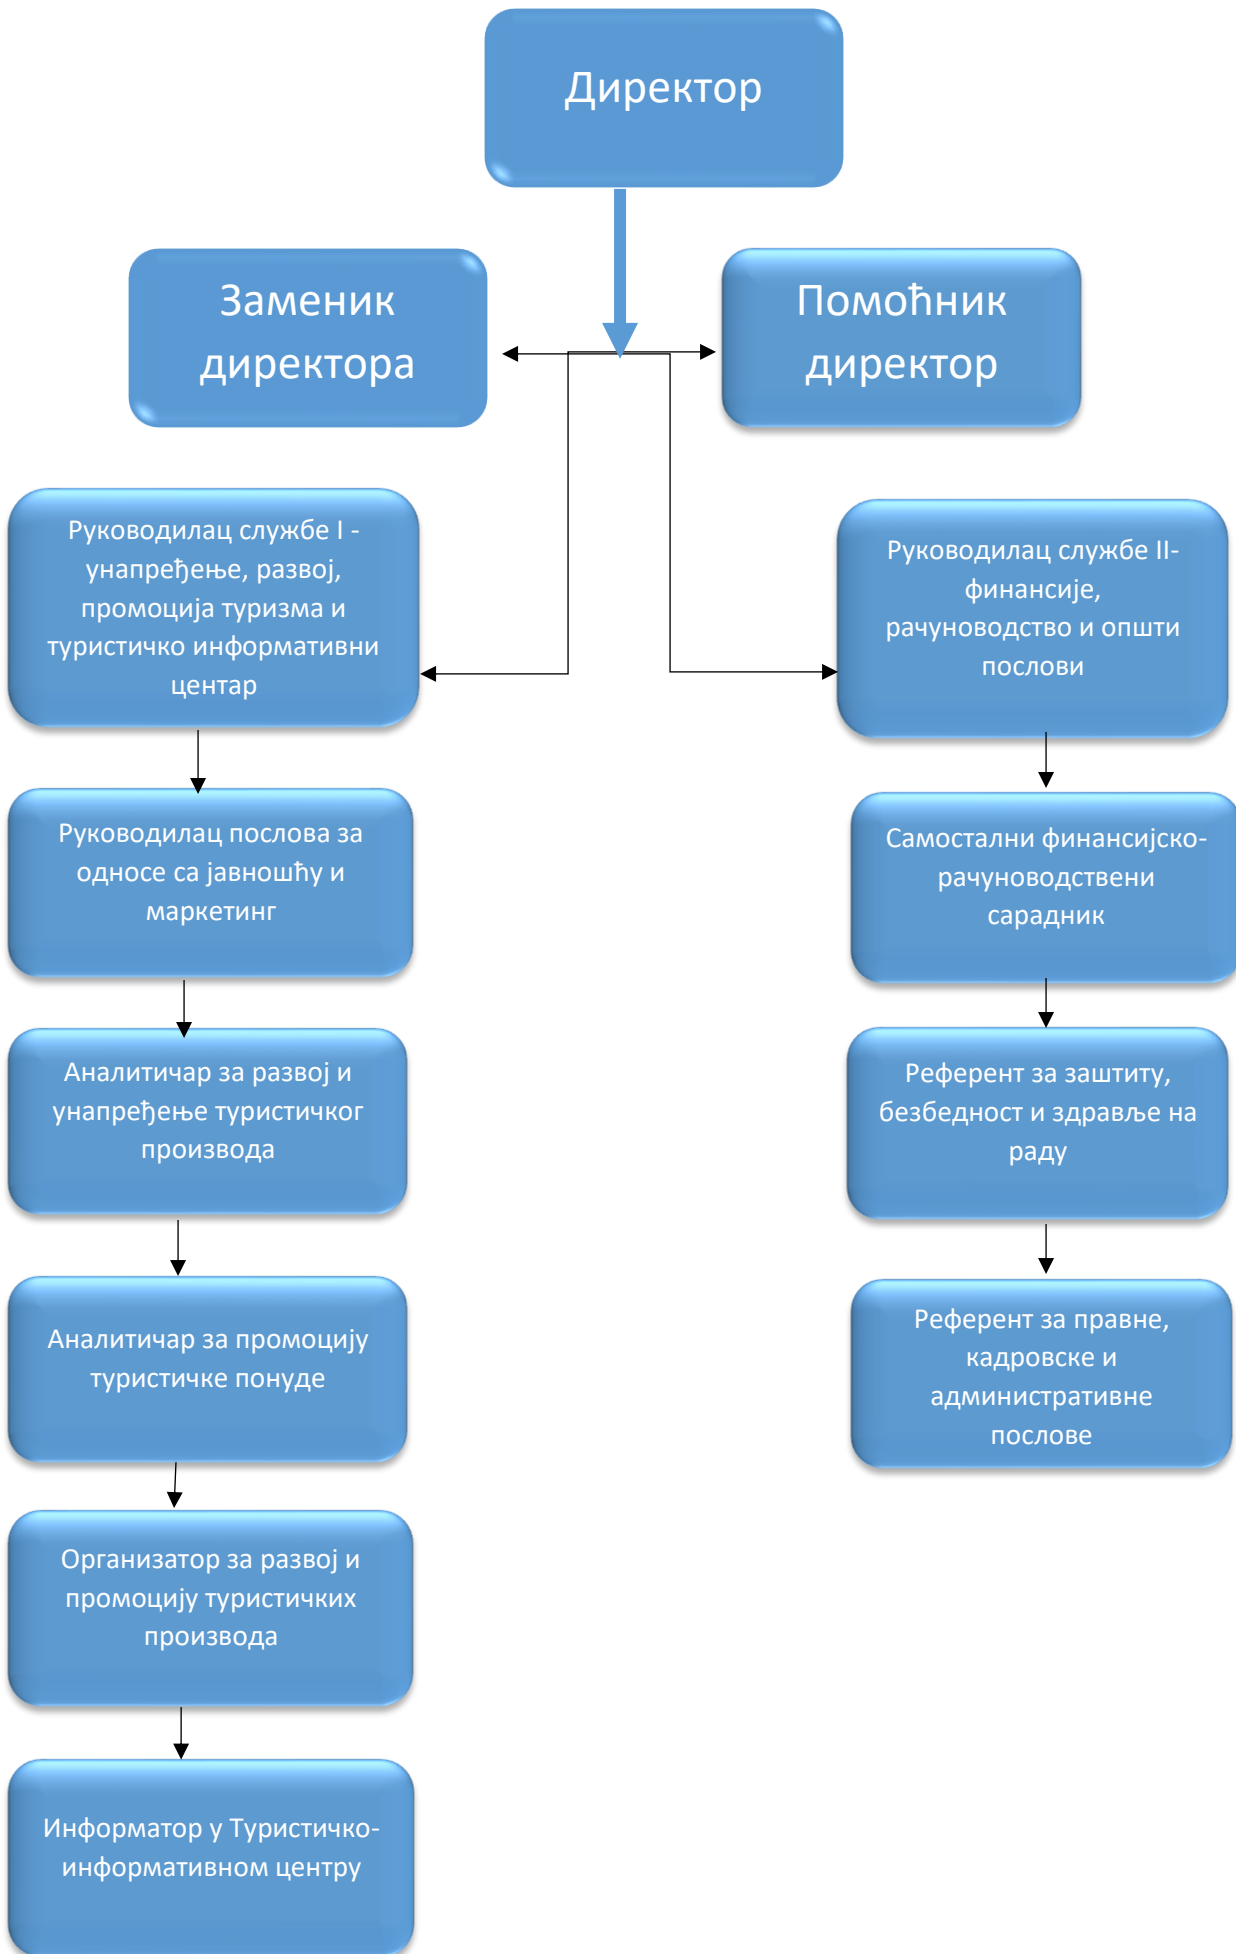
Директор

Заменик директора

Помоћник директор

Руководилац службе I - унапређење, развој, промоција туризма и туристичко информативни центар

Руководилац службе II- финансије, рачуноводство и општи послови

Руководилац послова за односе са јавношћу и маркетинг

Самостални финансијско-рачуноводствени сарадник

Аналитичар за развој и унапређење туристичког производа

Референт за заштиту, безбедност и здравље на раду

Аналитичар за промоцију туристичке понуде

Референт за правне, кадровске и административне послове

Организатор за развој и промоцију туристичких производа

Информатор у Туристичко-информативном центру